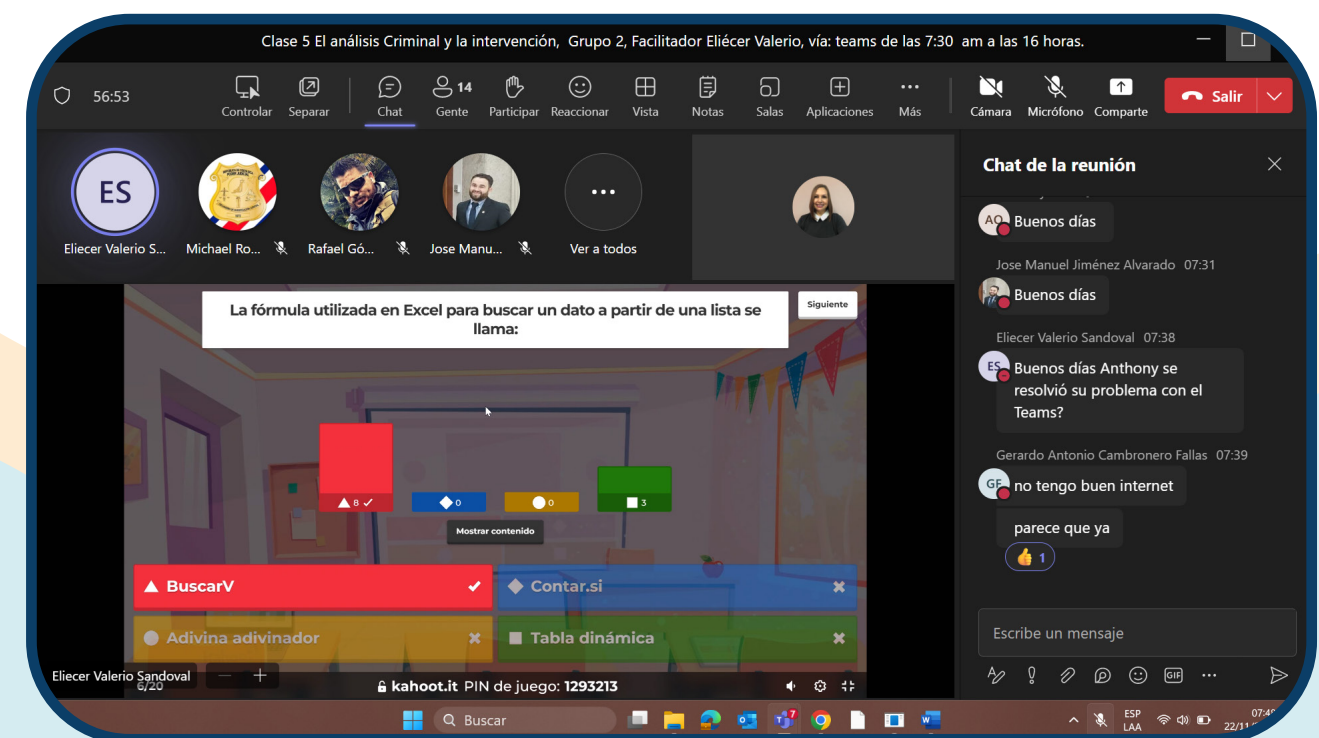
Clase 5 El análisis Criminal y la intervención, Grupo 2, Facilitador Eliécer Valerio, vía: teams de las 7:30 am a las 16 horas.

56:53

Controlar Separar Chat 14 Gente Participar Reaccionar Vista Notas Salas Aplicaciones Más Cámara Micrófono Comparte Salir

ES
Eliecer Valerio S... Michael Ro... Rafael Gó... Jose Manu... Ver a todos

La fórmula utilizada en Excel para buscar un dato a partir de una lista se llama:

Siguiente

8 ✓ 0 0 3

Mostrar contenido

BuscarV ✓
Contar.si ✕
Adivina adivinador ✕
Tabla dinámica ✕

Eliecer Valerio Sandoval
6/20
kahoot.it PIN de juego: 1293213

Chat de la reunión

AO Buenos días

Jose Manuel Jiménez Alvarado 07:31
Buenos días

Eliecer Valerio Sandoval 07:38
ES Buenos días Anthony se resolvió su problema con el Teams?

Gerardo Antonio Cambronero Fallas 07:39
GF no tengo buen internet
parece que ya
👍 1

Escribe un mensaje

Buscar
ESP LAA 07:4 22/11